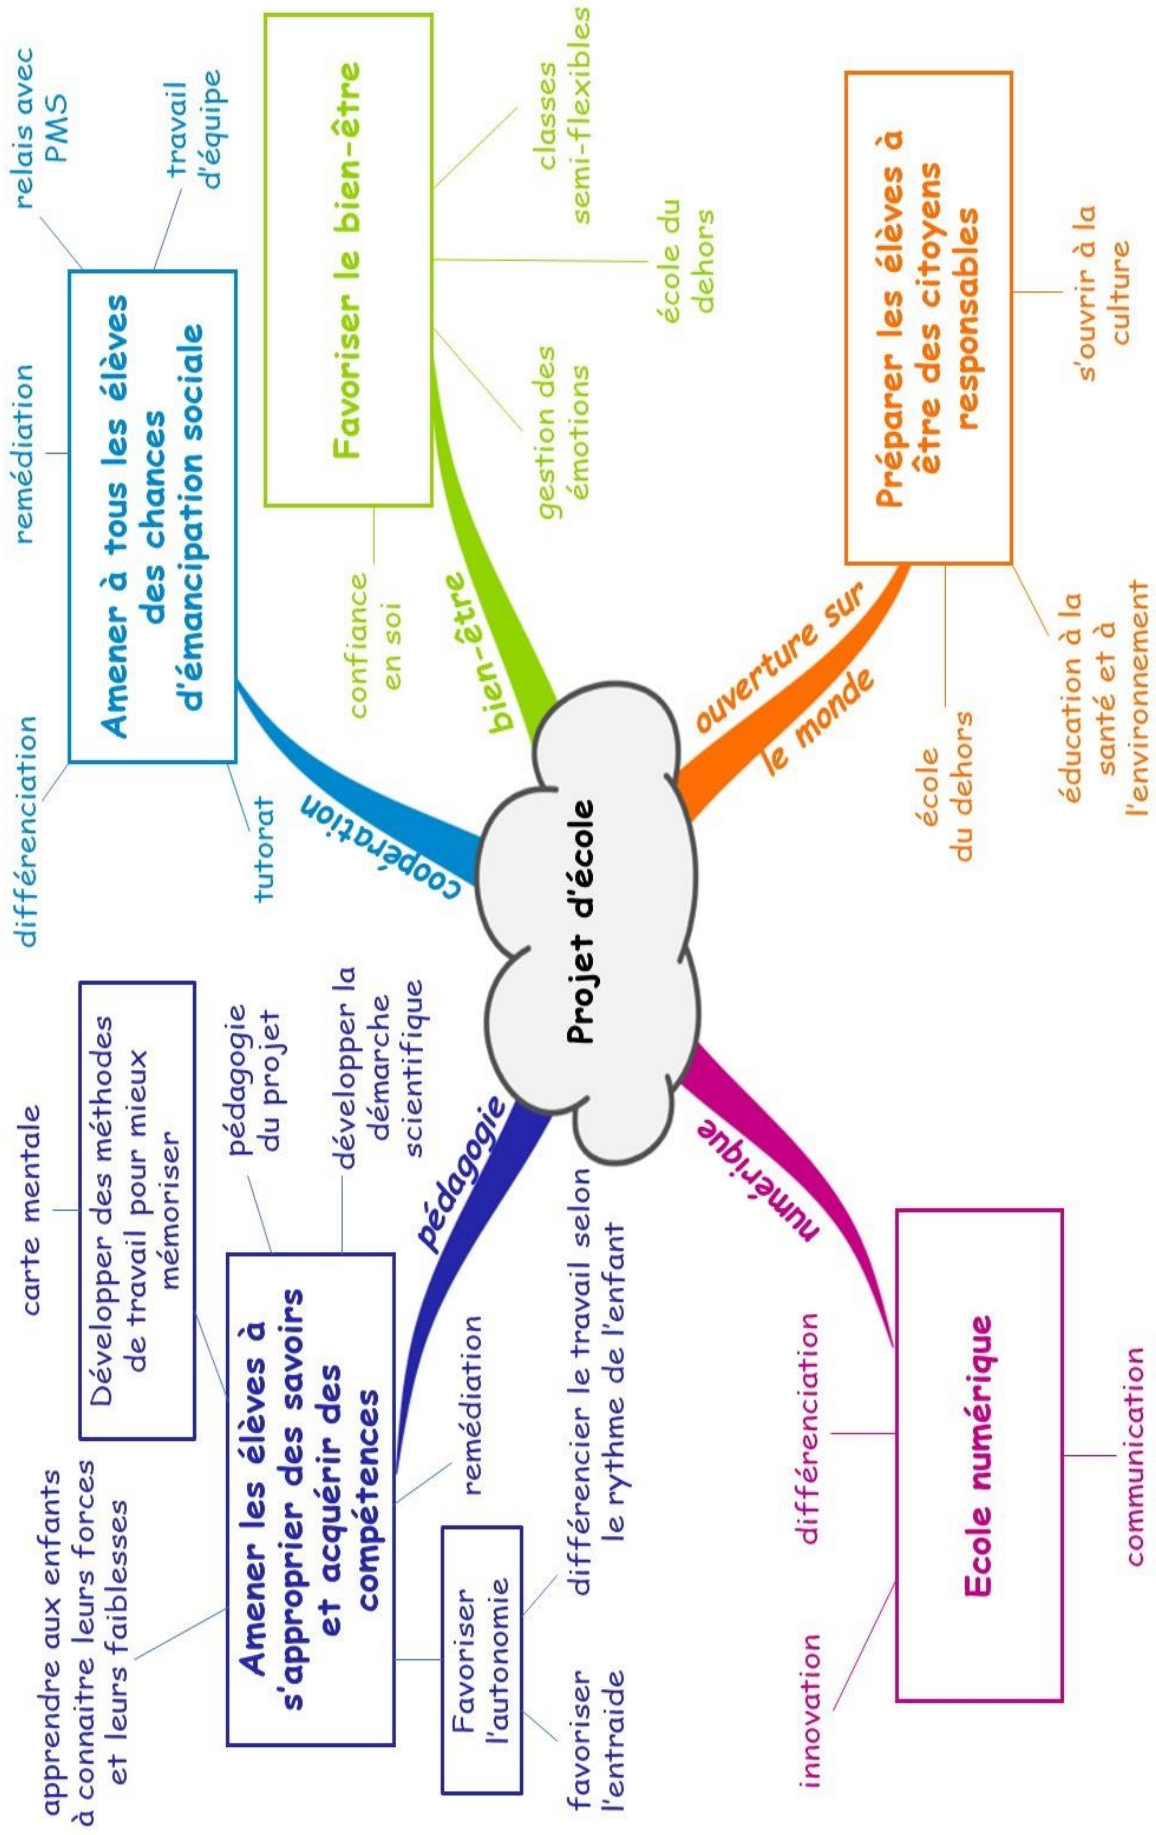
Projet d'école

coopération

Amener à tous les élèves des chances d'émancipation sociale

relais avec PMS

travail d'équipe

remédiation

différenciation

tutorat

bien-être

Favoriser le bien-être

classes semi-flexibles

école du dehors

gestion des émotions

confiance en soi

ouverture sur le monde

Préparer les élèves à être des citoyens responsables

s'ouvrir à la culture

éducation à la santé et à l'environnement

école du dehors

pédagogie

Amener les élèves à s'approprier des savoirs et acquérir des compétences

Développer des méthodes de travail pour mieux mémoriser

carte mentale

pédagogie du projet

développer la démarche scientifique

remédiation

Favoriser l'autonomie

différencier le travail selon le rythme de l'enfant

favoriser l'entraide

apprendre aux enfants à connaitre leurs forces et leurs faiblesses

numérique

Ecole numérique

différenciation

innovation

communication